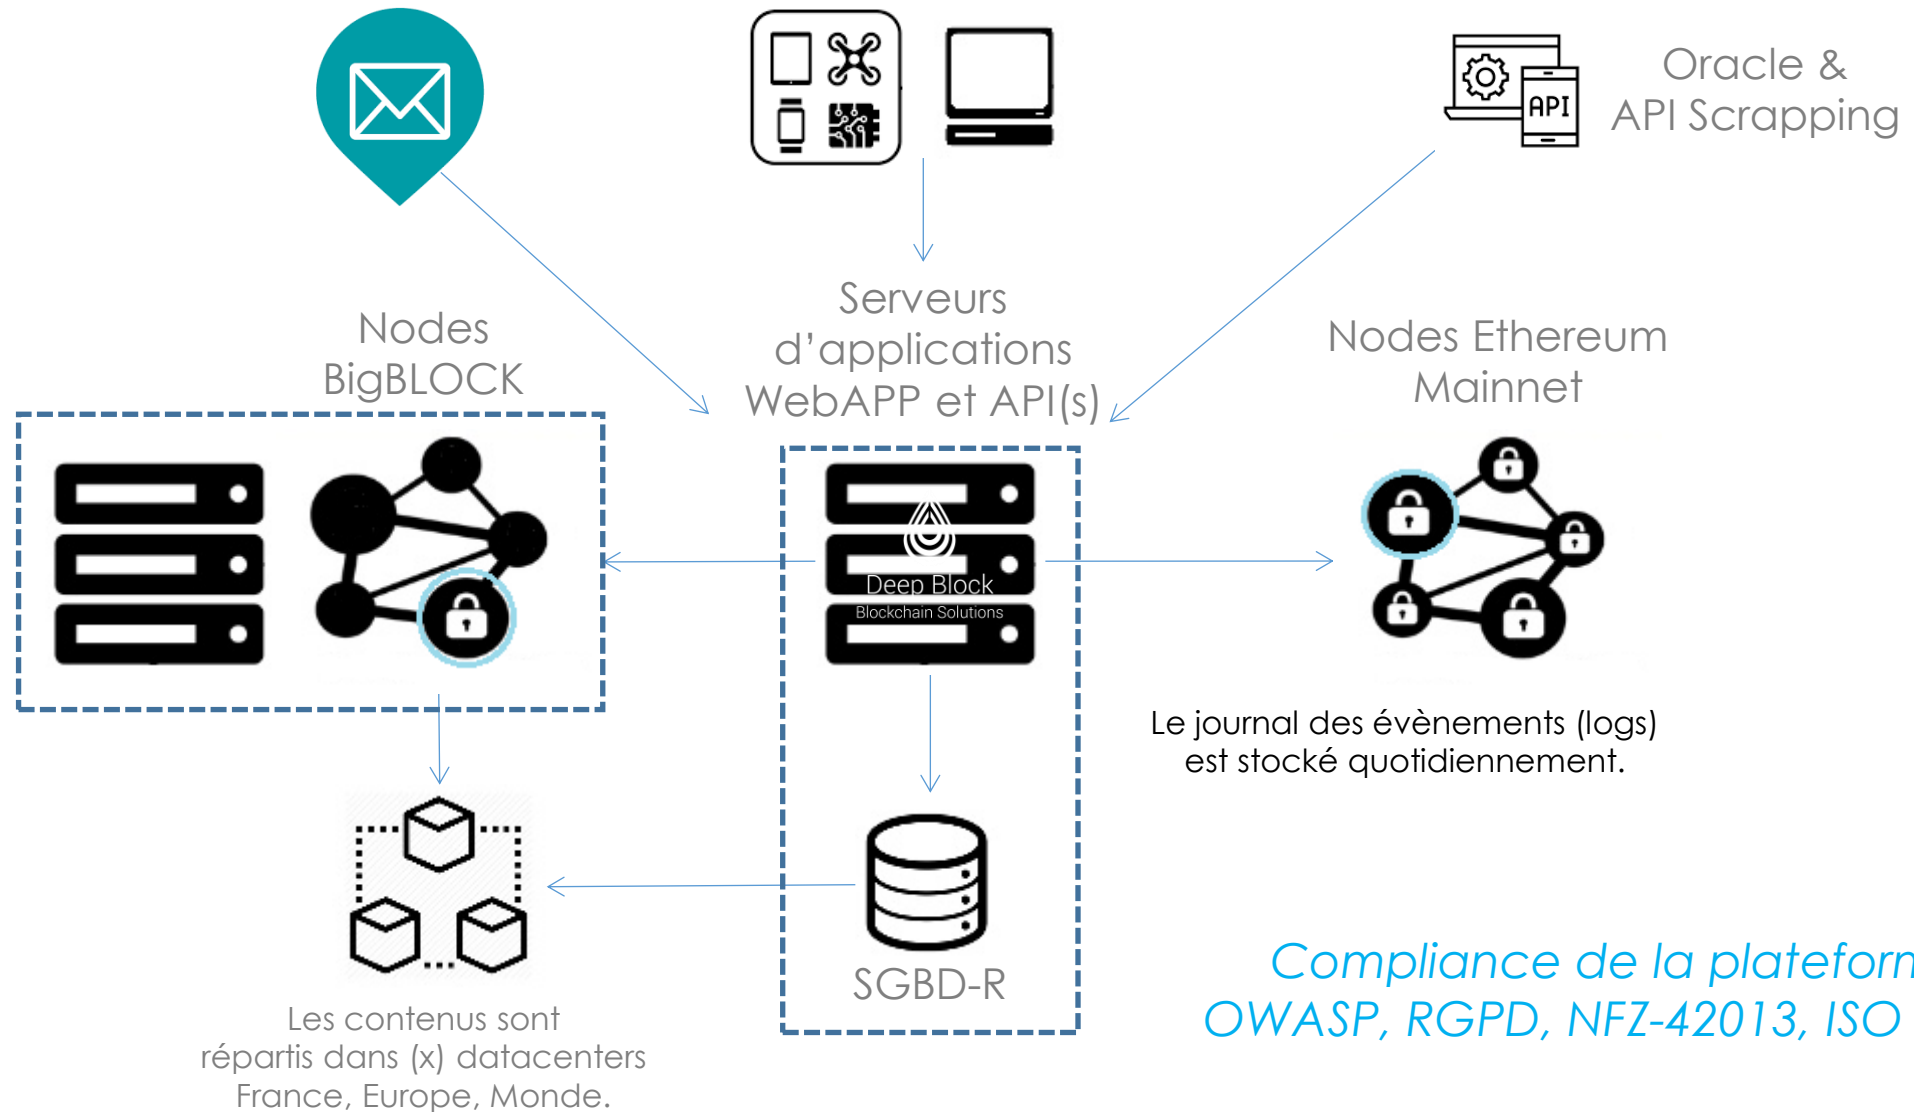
Oracle &
API Scrapping

API

Serveurs
d'applications
WebAPP et API(s)

Nodes
BigBLOCK

Nodes Ethereum
Mainnet

Deep Block
Blockchain Solutions

Le journal des évènements (logs)
est stocké quotidiennement.

SGBD-R

Les contenus sont
répartis dans (x) datacenters
France, Europe, Monde.

Compliance de la plateforn
OWASP, RGPD, NFZ-42013, ISO